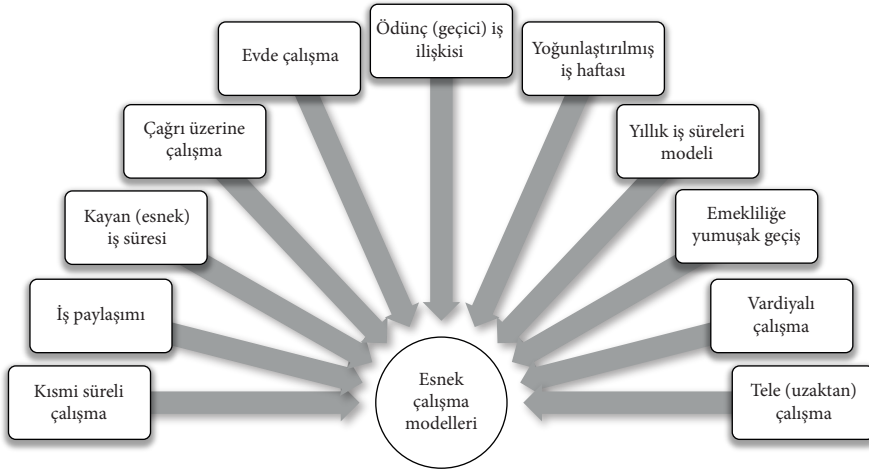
Ödünç (geçici) iş ilişkisi

Evde çalışma

Yoğunlaştırılmış iş haftası

Çağrı üzerine çalışma

Yıllık iş süreleri modeli

Kayan (esnek) iş süresi

Emekliliğe yumuşak geçiş

İş paylaşımı

Vardiyalı çalışma

Kısmi süreli çalışma

Esnek çalışma modelleri

Tele (uzaktan) çalışma